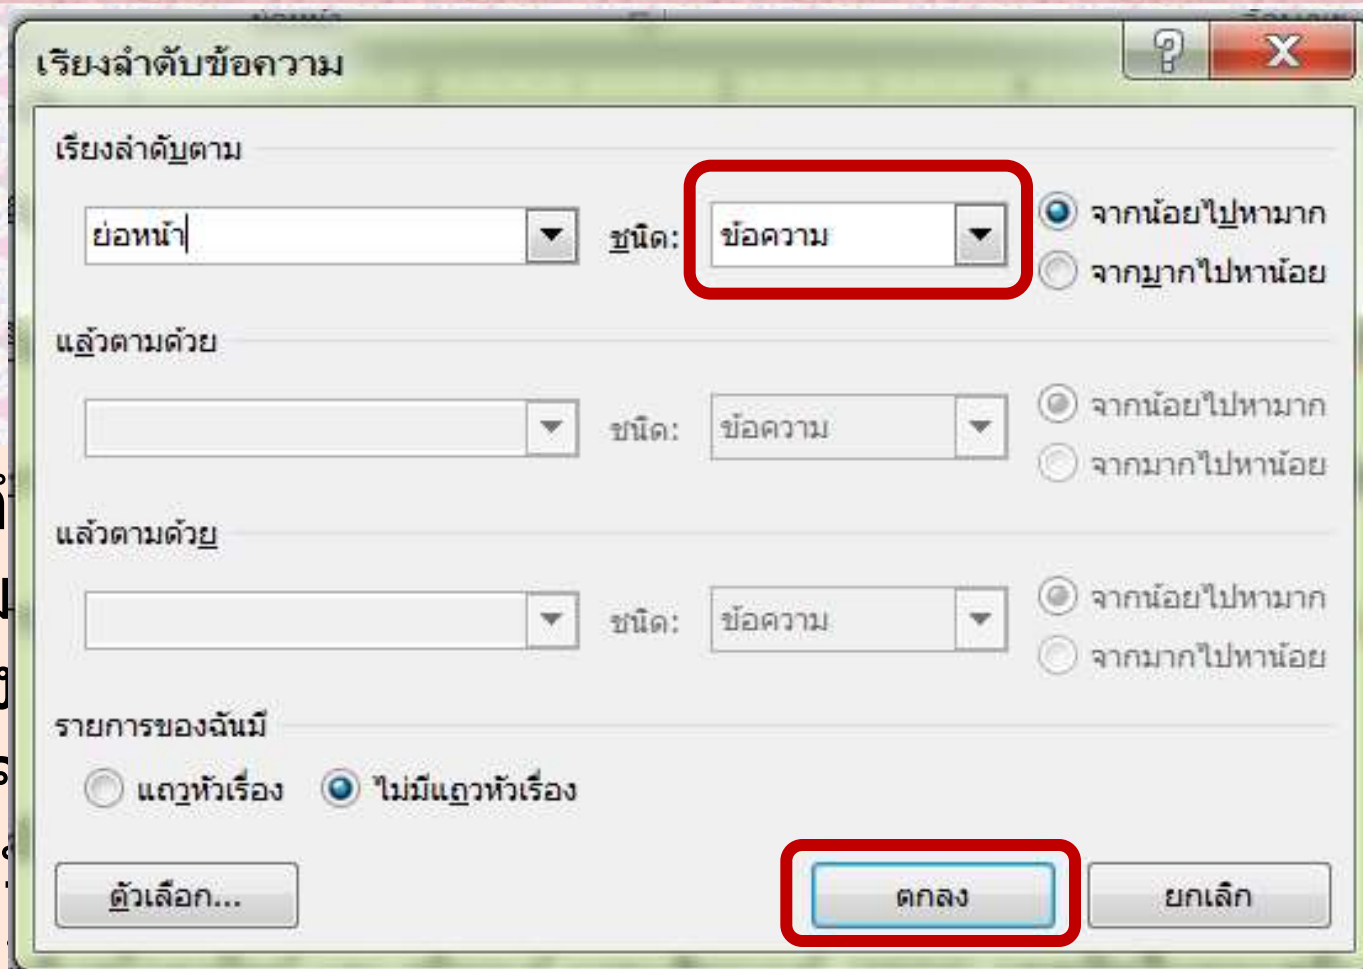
เรียงลำดับข้อความ

?

X

เรียงลำดับตาม

ย่อหน้า

ชนิด: ข้อความ

จากน้อยไปหามาก

จากมากไปหาน้อย

แล้วตามด้วย

ชนิด: ข้อความ

จากน้อยไปหามาก

จากมากไปหาน้อย

แล้วตามด้วย

ชนิด: ข้อความ

จากน้อยไปหามาก

จากมากไปหาน้อย

รายการของฉันมี

แถวหัวเรื่อง

ไม่มีแถวหัวเรื่อง

ตัวเลือก...

ตกลง

ยกเลิก